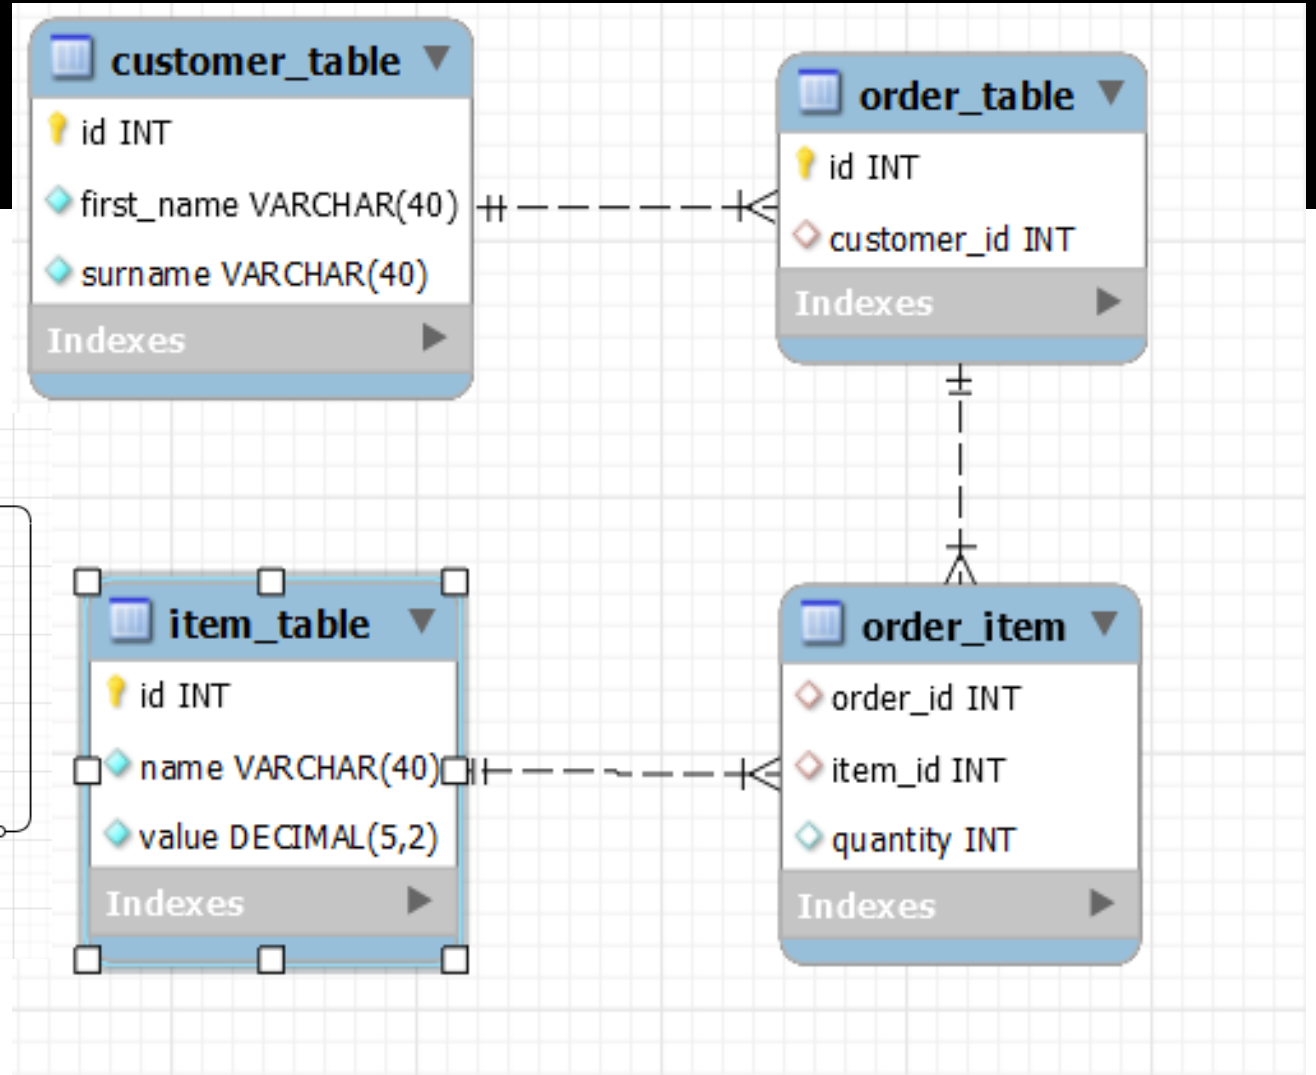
customer_table
id INT
first_name VARCHAR(40)
surname VARCHAR(40)
Indexes

order_table
id INT
customer_id INT
Indexes

item_table
id INT
name VARCHAR(40)
value DECIMAL(5,2)
Indexes

order_item
order_id INT
item_id INT
quantity INT
Indexes